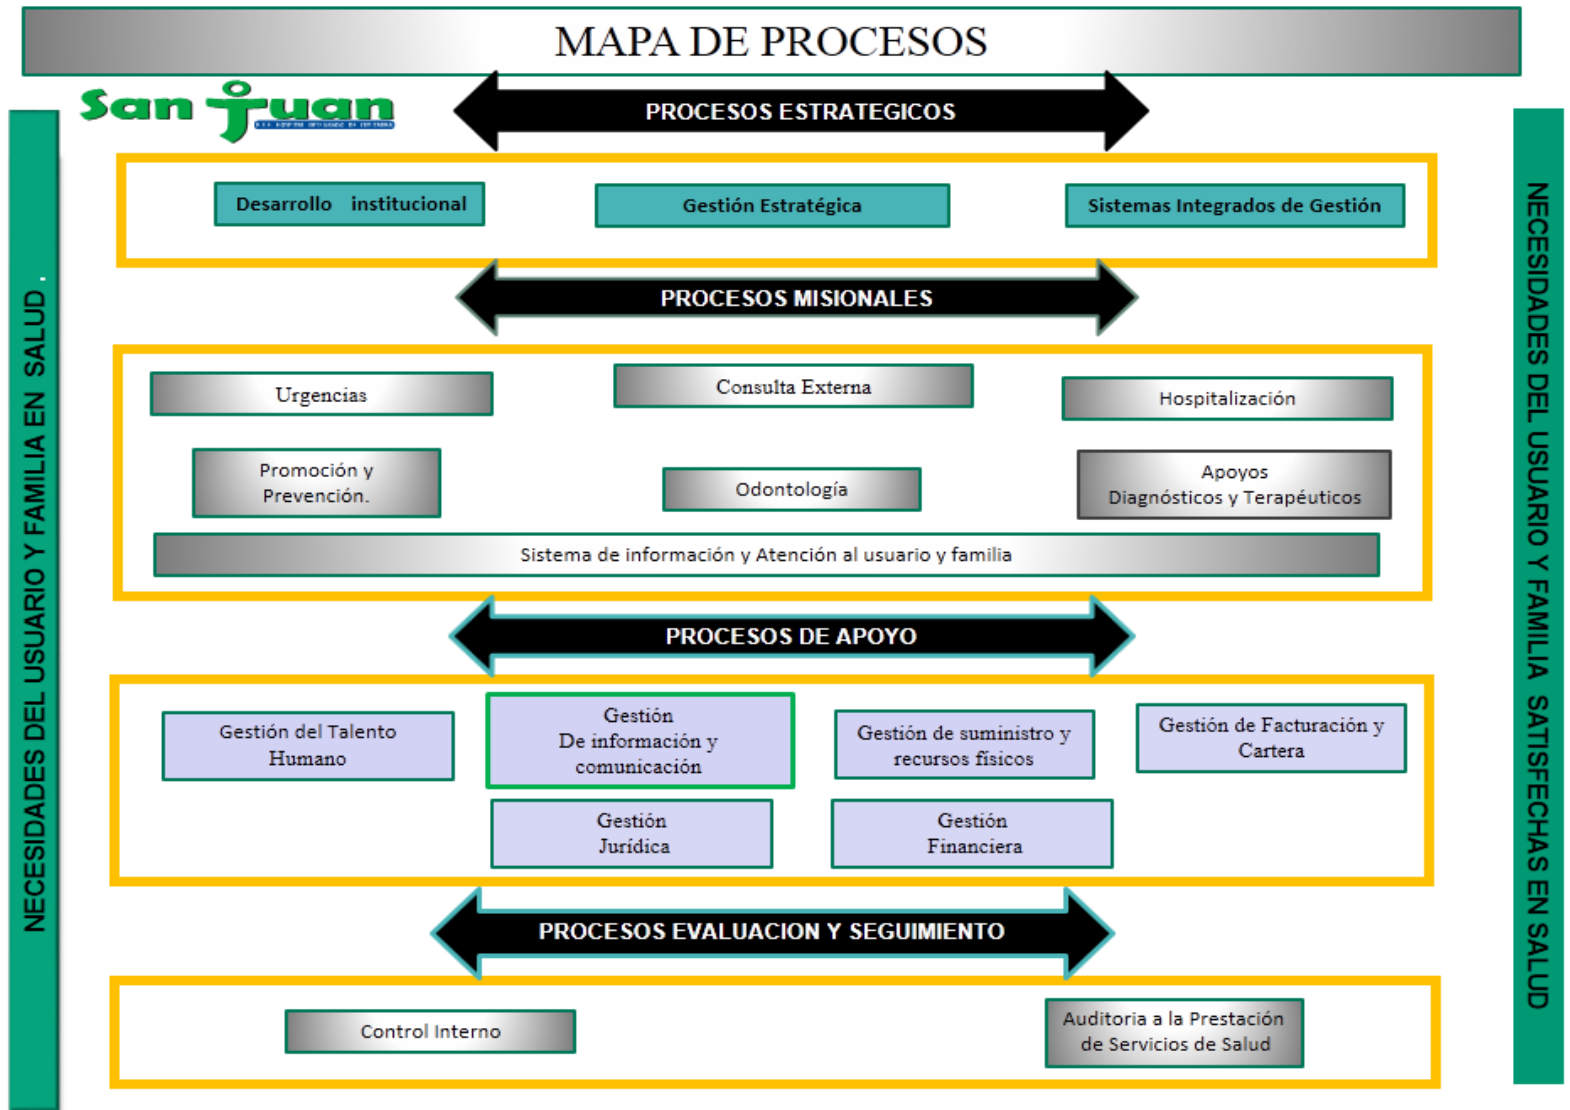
MAPA DE PROCESOS

San Juan

NECESIDADES DEL USUARIO Y FAMILIA EN SALUD .

PROCESOS ESTRATEGICOS

Desarrollo institucional

Gestión Estratégica

Sistemas Integrados de Gestión

PROCESOS MISIONALES

Urgencias

Consulta Externa

Hospitalización

Promoción y Prevención.

Odontología

Apoyos Diagnósticos y Terapéuticos

Sistema de información y Atención al usuario y familia

PROCESOS DE APOYO

Gestión del Talento Humano

Gestión De información y comunicación

Gestión de suministro y recursos físicos

Gestión de Facturación y Cartera

Gestión Jurídica

Gestión Financiera

PROCESOS EVALUACION Y SEGUIMIENTO

Control Interno

Auditoria a la Prestación de Servicios de Salud

NECESIDADES DEL USUARIO Y FAMILIA SATISFECHAS EN SALUD